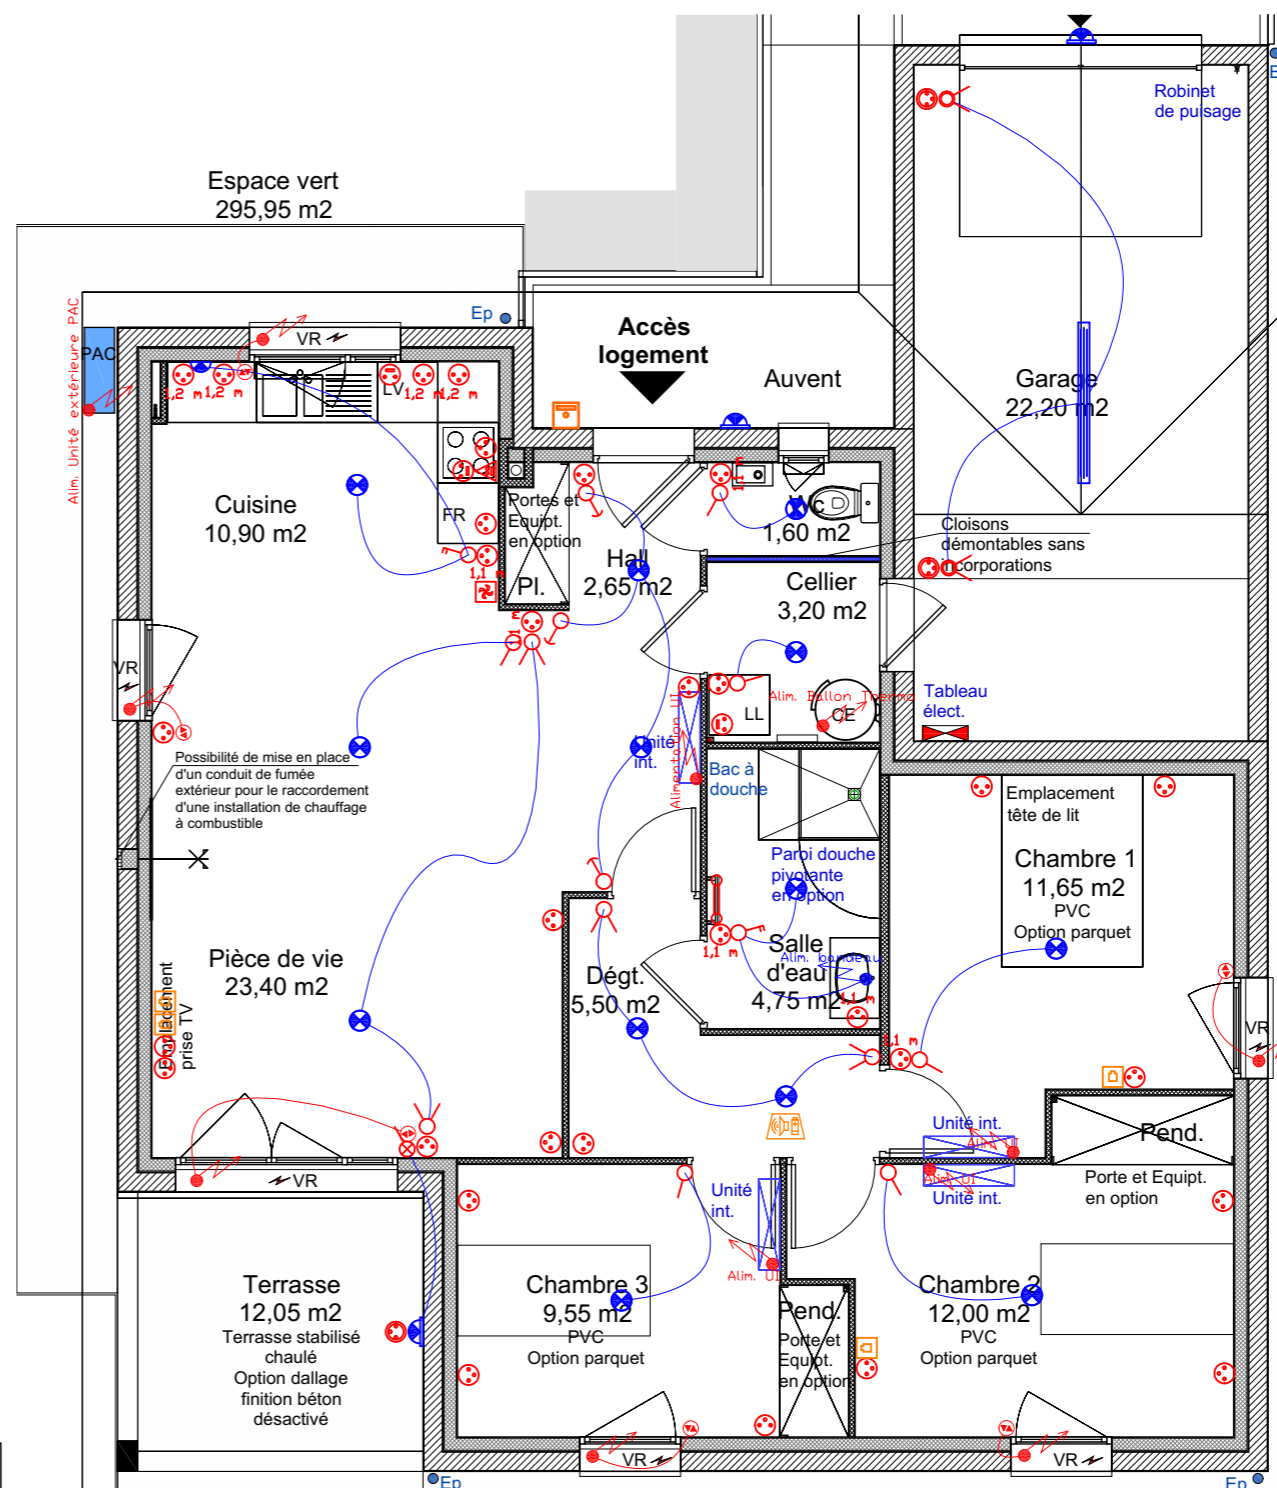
Espace vert
295,95 m2

Alim. Unité extérieure PAC

PAC

VR

1,2 m 1,2 m

LV 1,2 m 1,2 m

Ep

Accès
logement

Auvent

Robinet
de puisage

Garage
22,20 m2

Cuisine
10,90 m2

FR

Portes et
Equipt.
en option

Pl.

1,1

Hall
2,65 m2

WC
1,60 m2

Cellier
3,20 m2

Cloisons
démontables sans
incorporations

Tableau
élect.

VR

Alim. Ballon Thermo

LL

CE

Possibilité de mise en place d'un conduit de fumée extérieur pour le raccordement d'une installation de chauffage à combustible

Unité
int.

Alimentation UI

Bac à
douche

Paroi douche
pivotante
en option

Emplacement
tête de lit

Chambre 1
11,65 m2
PVC
Option parquet

Pièce de vie
23,40 m2

Emplacement
prise TV

Dégt.
5,50 m2

1,1 m

Salle
d'eau
4,75 m2

Alim. bandeau

1,1 m

1,1 m

VR

VR

Unité int.

Alim. UI

Alim. UI

Unité int.

Pend.

Porte et Equipt.
en option

Unité
int.

Alim. UI

Terrasse
12,05 m2
Terrasse stabilisé
chaulé
Option dallage
finition béton
désactivé

Chambre 3
9,55 m2
PVC
Option parquet

Pend.
Porte et
Equipt.
en option

Chambre 2
12,00 m2
PVC
Option parquet

VR

VR

Ep

Ep